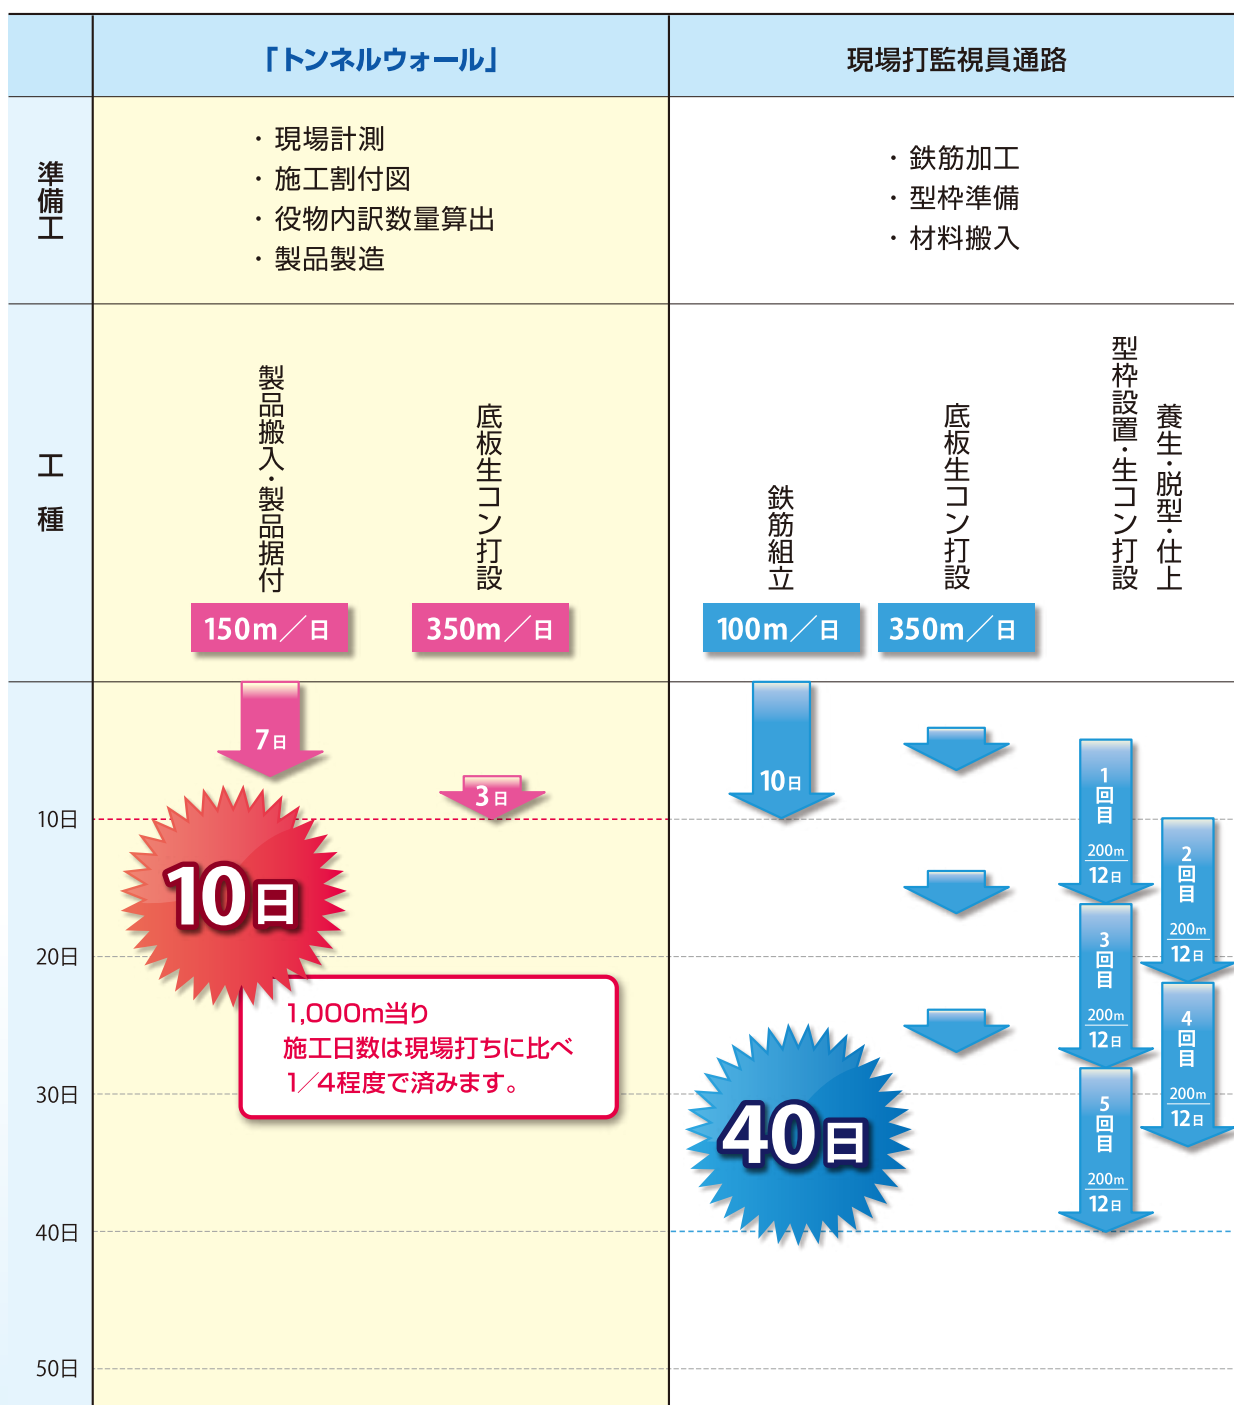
|  | 「トンネルウォール」 | 現場打監視員通路 |
|---|---|---|
| 準備工 | ・現場計測<br>・施工割付図<br>・役物内訳数量算出<br>・製品製造 | ・鉄筋加工<br>・型枠準備<br>・材料搬入 |

工種

製品搬入・製品据付
150m／日

底板生コン打設
350m／日

鉄筋組立
100m／日

底板生コン打設
350m／日

型枠設置・生コン打設

養生・脱型・仕上

7日

3日

10日

10日

20日

30日

40日

50日

10日

1,000m当り
施工日数は現場打ちに比べ
1／4程度で済みます。

1回目
200m
12日

2回目
200m
12日

3回目
200m
12日

4回目
200m
12日

5回目
200m
12日

40日